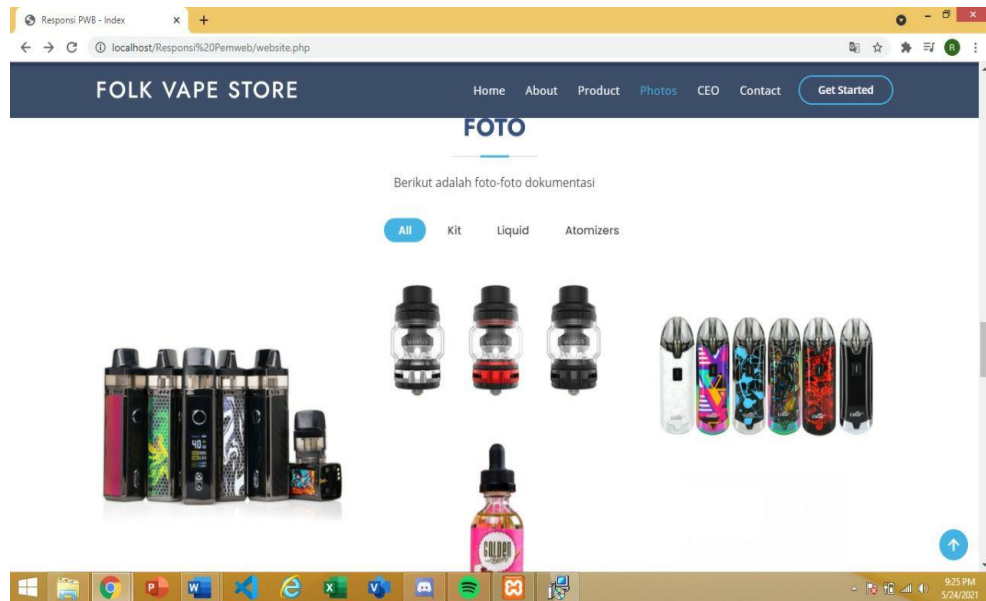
Responsi PWB - Index

localhost/Responsi%20Pemweb/website.php

FOLK VAPE STORE

Home About Product Photos CEO Contact Get Started

FOTO

Berikut adalah foto-foto dokumentasi

All Kit Liquid Atomizers

9:25 PM
5/24/2021